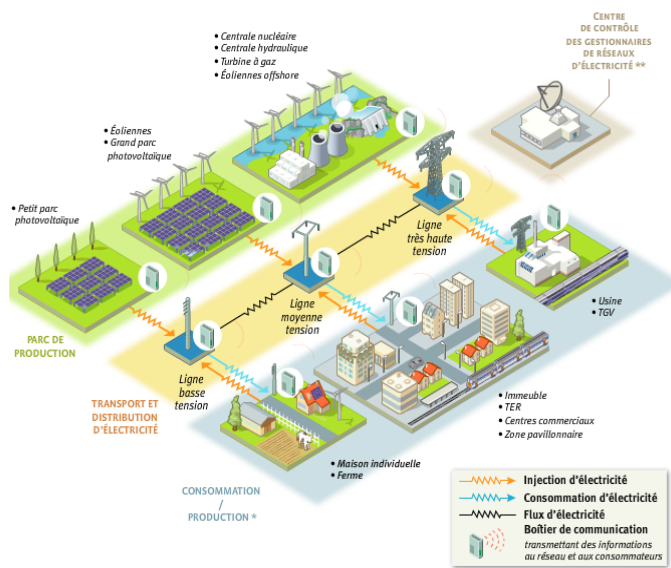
• Centrale nucléaire
• Centrale hydraulique
• Turbine à gaz
• Éoliennes offshore

CENTRE DE CONTRÔLE DES GESTIONNAIRES DE RÉSEAUX D'ÉLECTRICITÉ **

• Éoliennes
• Grand parc photovoltaïque

• Petit parc photovoltaïque

Ligne très haute tension

Ligne moyenne tension

• Usine
• TGV

PARC DE PRODUCTION

Ligne basse tension

TRANSPORT ET DISTRIBUTION D'ÉLECTRICITÉ

• Immeuble
• TER
• Centres commerciaux
• Zone pavillonnaire

• Maison individuelle
• Ferme

CONSOMMATION / PRODUCTION *

Injection d'électricité
Consommation d'électricité
Flux d'électricité
Boîtier de communication
transmettant des informations au réseau et aux consommateurs